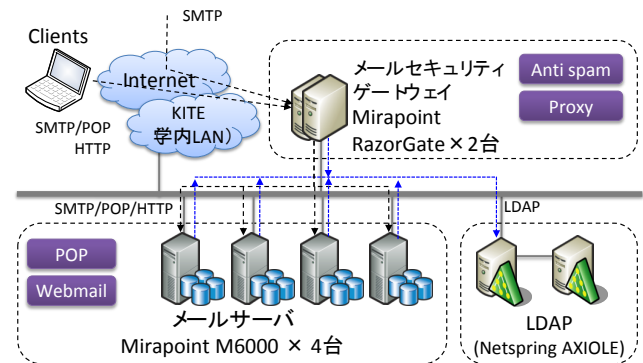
SMTP

Clients

Internet

KITE
学内LAN）

SMTP/POP
HTTP

メールセキュリティゲートウェイ
Mirapoint
RazorGate×2台

Anti spam

Proxy

SMTP/POP/HTTP

LDAP

POP

Webmail

メールサーバ
Mirapoint M6000 × 4台

LDAP
(Netspring AXIOLE)